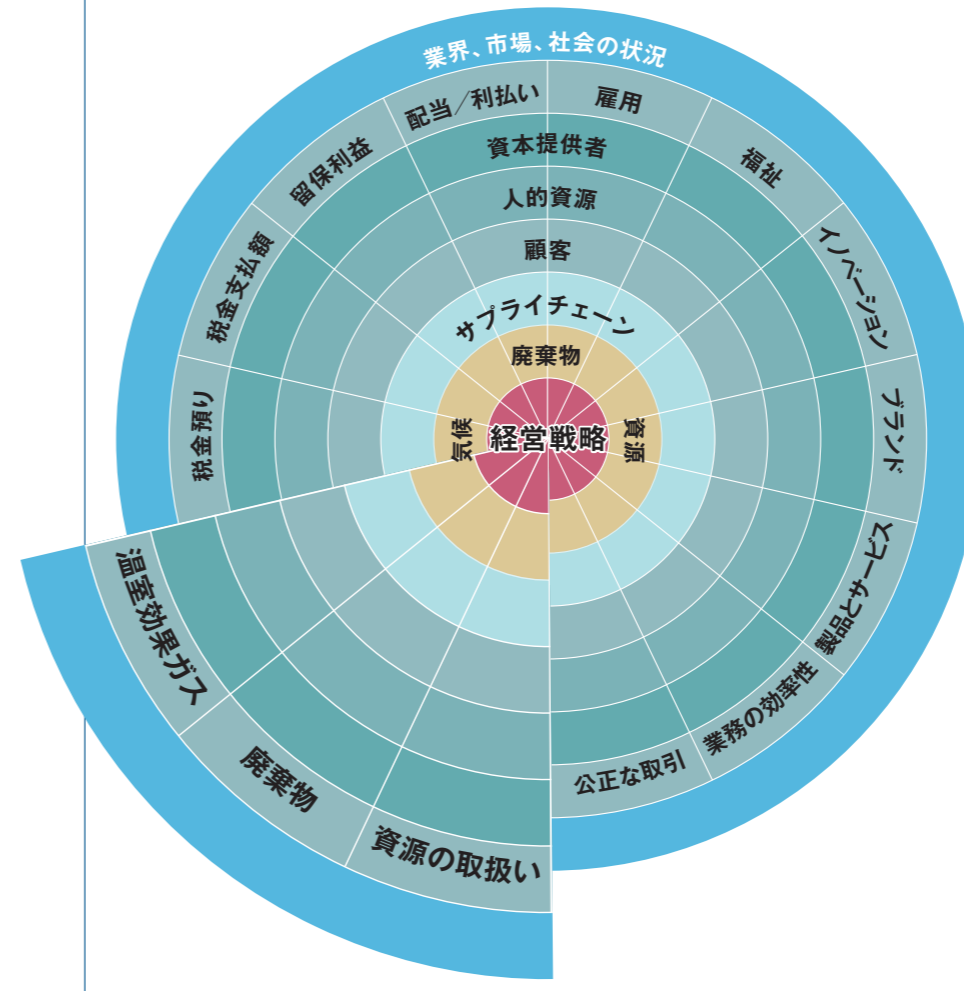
業界、市場、社会の状況

配当／利払い
雇用
資本提供者
福祉
留保利益
人的資源
税金支払額
顧客
イノベーション
サプライチェーン
廃棄物
ブランド
税金預り
気候
経営戦略
資源
製品とサービス
業務の効率性
公正な取引
温室効果ガス
廃棄物
資源の取扱い